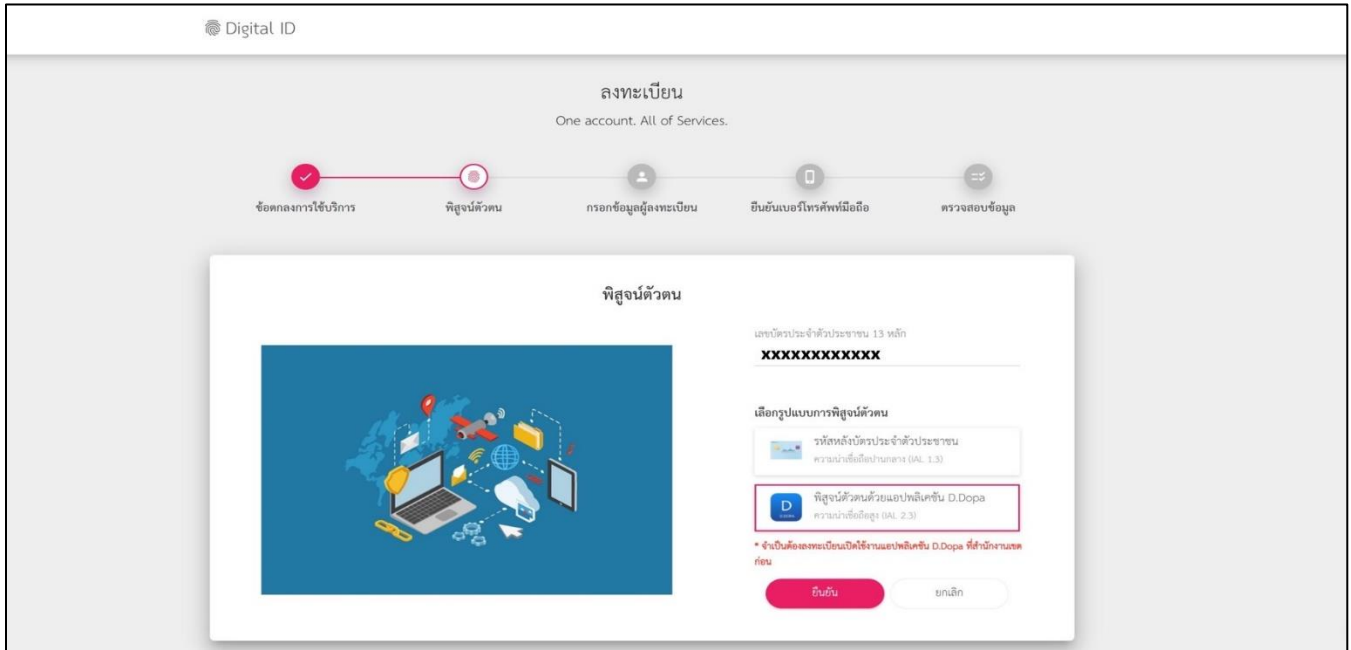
Digital ID

ลงทะเบียน

One account. All of Services.

ข้อตกลงการใช้บริการ

พิสูจน์ตัวตน

กรอกข้อมูลผู้ลงทะเบียน

ยืนยันเบอร์โทรศัพท์มือถือ

ตรวจสอบข้อมูล

พิสูจน์ตัวตน

เลขบัตรประจำตัวประชาชน 13 หลัก

XXXXXXXXXXX

เลือกรูปแบบการพิสูจน์ตัวตน

รหัสหลังบัตรประจำตัวประชาชน

ความน่าเชื่อถือปานกลาง (IAL 1.3)

พิสูจน์ตัวตนด้วยแอปพลิเคชัน D.Dopa

ความน่าเชื่อถือสูง (IAL 2.3)

* จำเป็นต้องลงทะเบียนเปิดใช้งานแอปพลิเคชัน D.Dopa ที่สำนักงานเขตก่อน

ยืนยัน

ยกเลิก